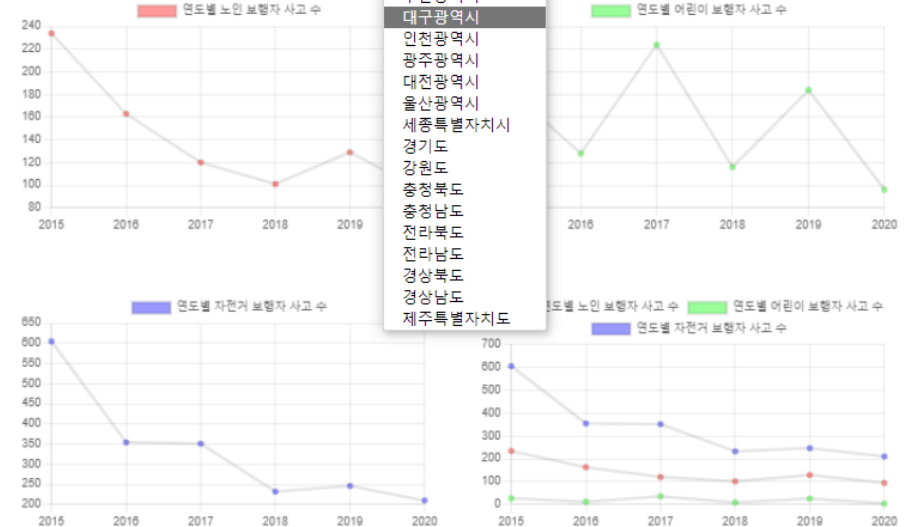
연도별 노인 보행자 사고 수

240
220
200
180
160
140
120
100
80

2015 2016 2017 2018 2019

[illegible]
대구광역시
인천광역시
광주광역시
대전광역시
울산광역시
세종특별자치시
경기도
강원도
충청북도
충청남도
전라북도
전라남도
경상북도
경상남도
제주특별자치도

연도별 어린이 보행자 사고 수

2016 2017 2018 2019 2020

연도별 자전거 보행자 사고 수

650
600
550
500
450
400
350
300
250
200

2015 2016 2017 2018 2019 2020

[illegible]도별 노인 보행자 사고 수 연도별 어린이 보행자 사고 수
연도별 자전거 보행자 사고 수

700
600
500
400
300
200
100
0

2015 2016 2017 2018 2019 2020